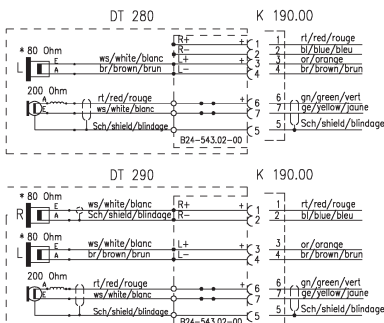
DT 280

K 190.00

\* 80 Ohm

L

E

A

ws/white/blanc

br/brown/brun

R+

R–

+

–

1

2

3

4

rt/red/rouge

bl/blue/bleu

or/orange

br/brown/brun

200 Ohm

E

A

rt/red/rouge

ws/white/blanc

Sch/shield/blindage

6

7

5

gn/green/vert

ge/yellow/jaune

Sch/shield/blindage

B24–543.02–00

DT 290

K 190.00

\* 80 Ohm

R

E

A

ws/white/blanc

Sch/shield/blindage

R+

R–

1

2

rt/red/rouge

bl/blue/bleu

\* 80 Ohm

L

E

A

ws/white/blanc

br/brown/brun

L+

L–

3

4

or/orange

br/brown/brun

200 Ohm

E

A

rt/red/rouge

ws/white/blanc

Sch/shield/blindage

6

7

5

gn/green/vert

ge/yellow/jaune

Sch/shield/blindage

B24–543.02–00